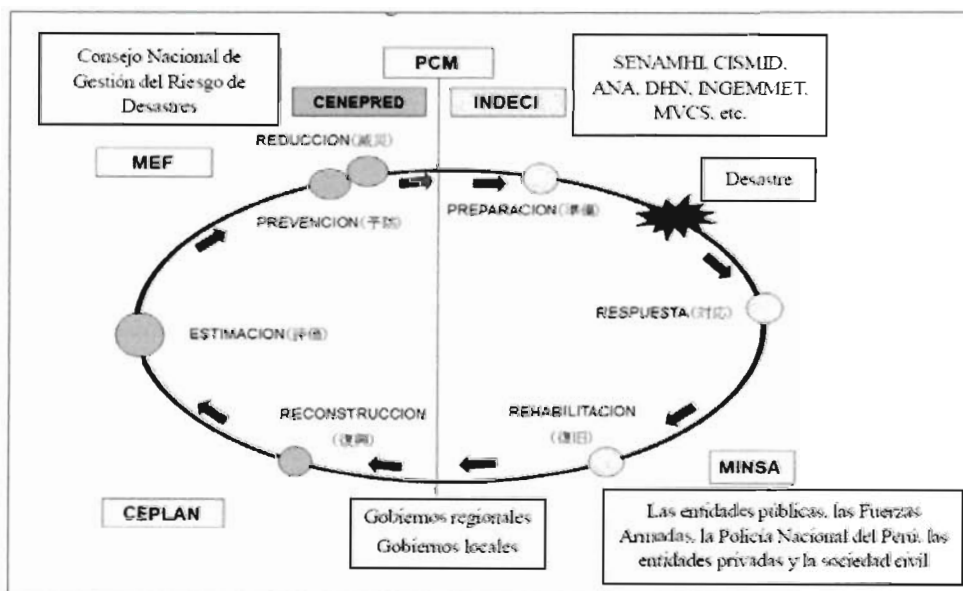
Consejo Nacional de Gestión del Riesgo de Desastres

PCM

SENAMHI, CISMID, ANA, DHN, INGEMMET, MVCS, etc.

CENEPRED

INDECI

MEF

REDUCCION(減災)

PREVENCION(予防)

PREPARACION(準備)

Desastre

RESPUESTA(対応)

ESTIMACION(評価)

RECONSTRUCCION (復興)

REHABILITACION (復旧)

MINSA

CEPLAN

Gobiernos regionales Gobiernos locales

Las entidades públicas, las Fuerzas Armadas, la Policía Nacional del Perú, las entidades privadas y la sociedad civil